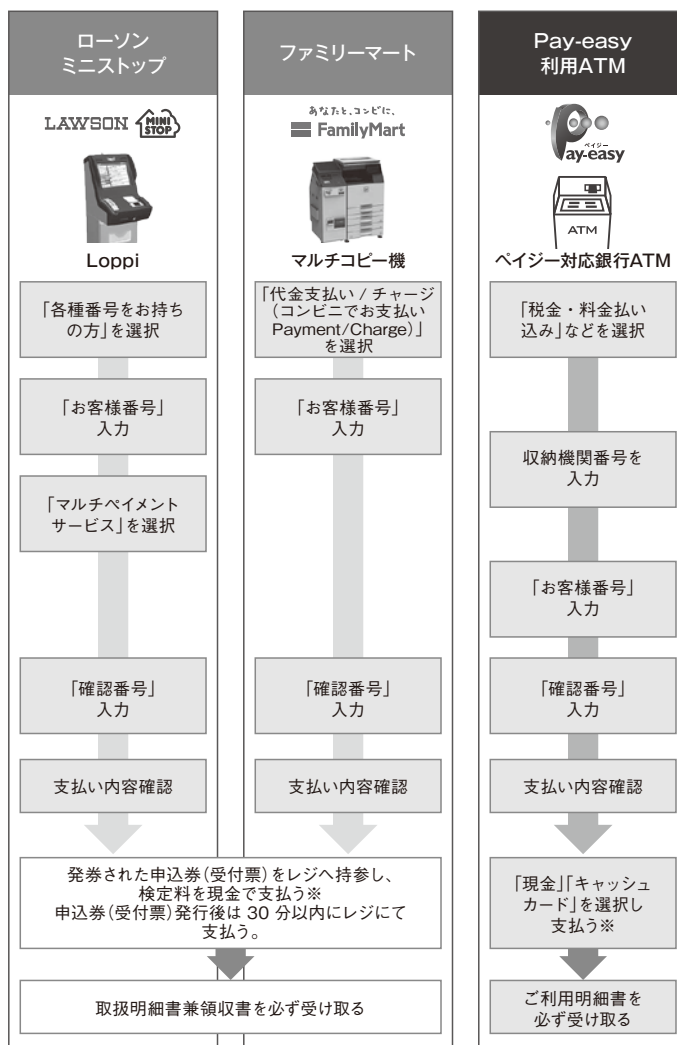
ローソン
ミニストップ

LAWSON MINI STOP

Loppi

「各種番号をお持ちの方」を選択

「お客様番号」
入力

「マルチペイメントサービス」を選択

「確認番号」
入力

支払い内容確認

ファミリーマート

あなたと、コンビに、
FamilyMart

マルチコピー機

「代金支払い / チャージ(コンビニでお支払いPayment/Charge)」を選択

「お客様番号」
入力

「確認番号」
入力

支払い内容確認

発券された申込券(受付票)をレジへ持参し、検定料を現金で支払う※
申込券(受付票)発行後は 30 分以内にレジにて支払う。

取扱明細書兼領収書を必ず受け取る

Pay-easy
利用ATM

ペイジー
Pay-easy

ATM

ペイジー対応銀行ATM

「税金・料金払い込み」などを選択

収納機関番号を
入力

「お客様番号」
入力

「確認番号」
入力

支払い内容確認

「現金」「キャッシュカード」を選択し
支払う※

ご利用明細書を
必ず受け取る